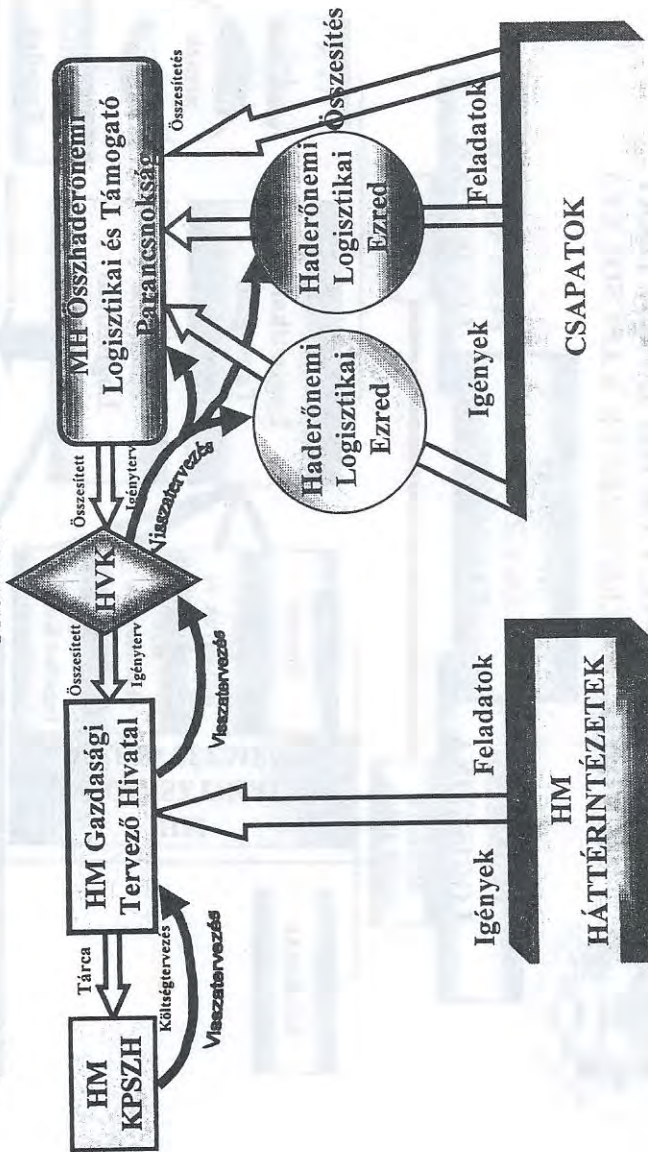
HM KPSZH

Tárca

Költségtervezés

Visszatervezés

HM Gazdasági Tervező Hivatal

Összesített

Igényterv

Visszatervezés

HVK

Összesített

Igényterv

Visszatervezés

MH Összhaderőnemi Logisztikai és Támogató Parancsnokság

Összesítés

Haderőnemi Logisztikai Ezred

Haderőnemi Logisztikai Ezred

Összesítés

Igények

Feladatok

CSAPATOK

Igények

Feladatok

HM HÁTTÉRINTÉZETEK